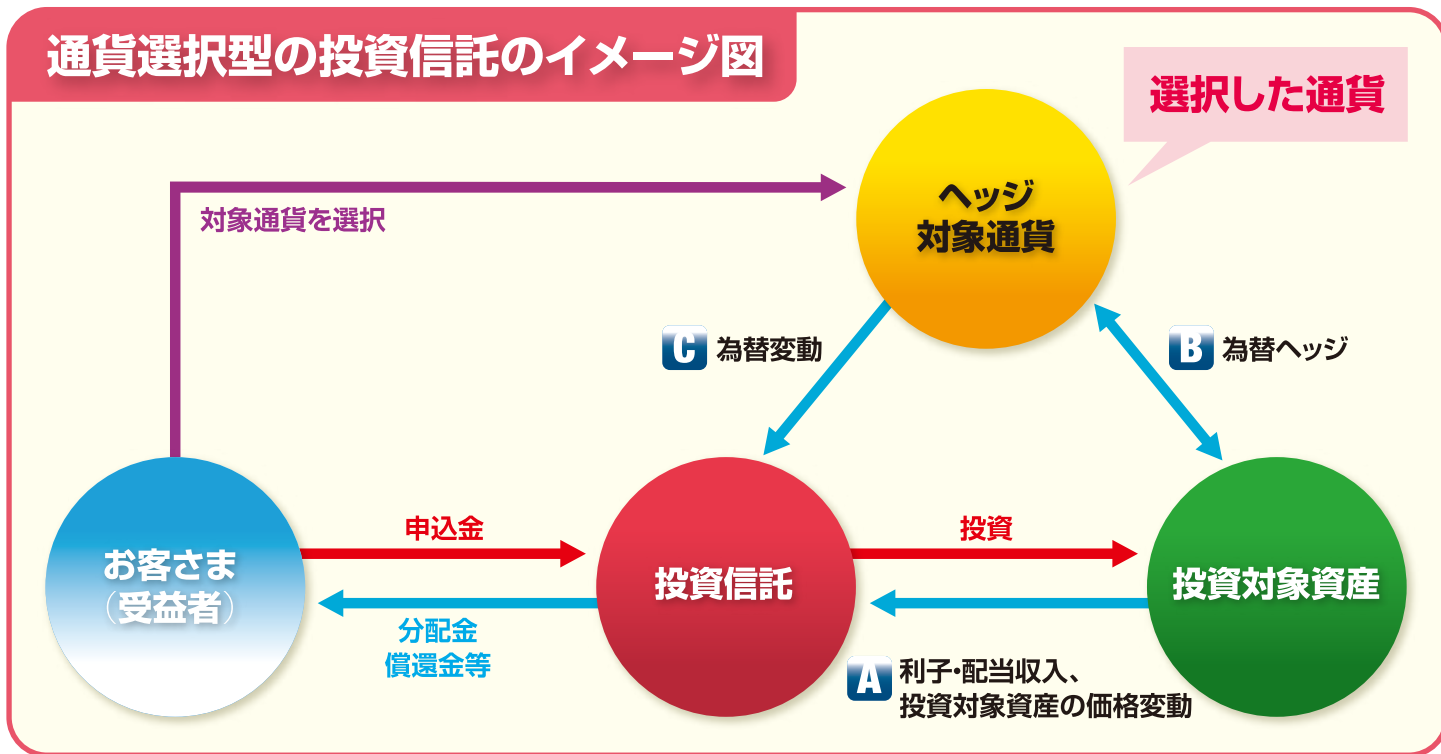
通貨選択型の投資信託のイメージ図

選択した通貨

ヘッジ
対象通貨

対象通貨を選択

C 為替変動

B 為替ヘッジ

お客さま
（受益者）

申込金

分配金
償還金等

投資信託

投資

投資対象資産

A 利子・配当収入、
投資対象資産の価格変動